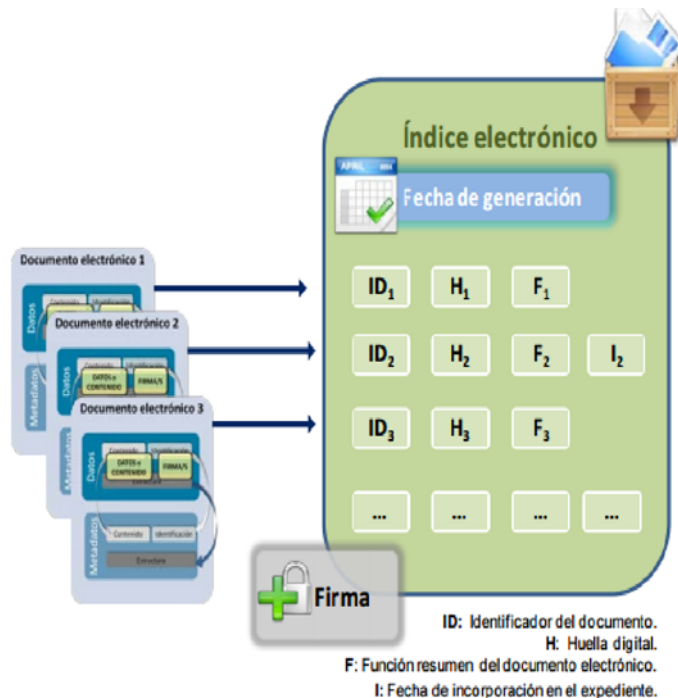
Documento electrónico 1

Datos

Contenido

Identificación

Metadatos

Documento electrónico 2

Datos

DATOS o CONTENIDO

FIRMA/S

Metadatos

Documento electrónico 3

Datos

Contenido

Identificación

DATOS o CONTENIDO

FIRMA/S

Estructura

Metadatos

Contenido

Identificación

Estructura

Índice electrónico

APRIL

Fecha de generación

$ID_1$ $H_1$ $F_1$

$ID_2$ $H_2$ $F_2$ $I_2$

$ID_3$ $H_3$ $F_3$

... ... ... ...

Firma

ID: Identificador del documento.

H: Huella digital.

F: Función resumen del documento electrónico.

I: Fecha de incorporación en el expediente.